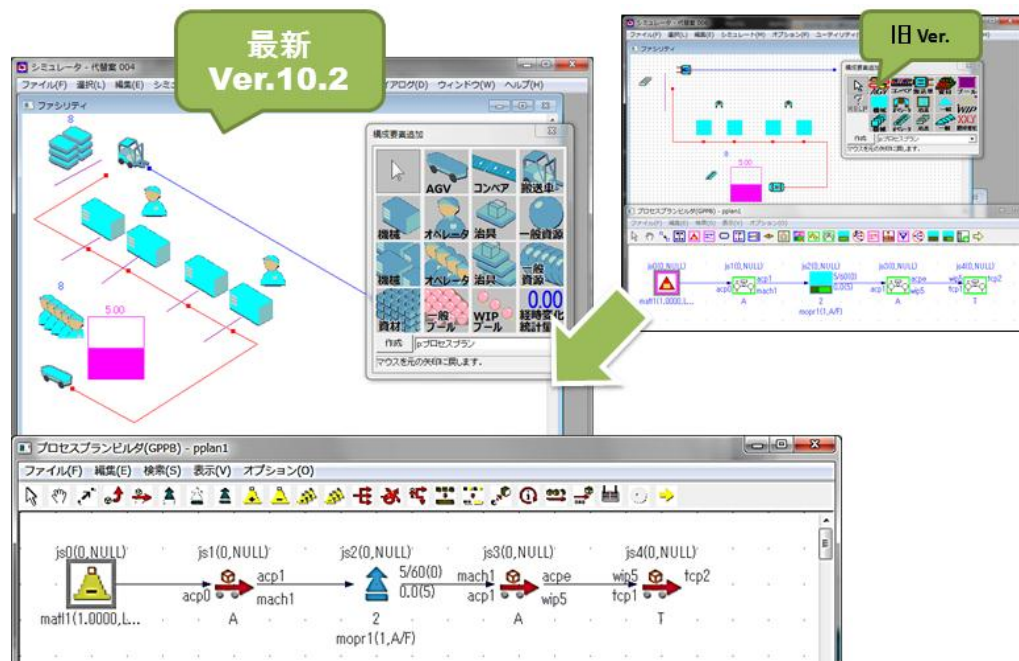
最新
Ver.10.2

旧 Ver.

シミュレータ - 代替案 004
ファイル(F) 選択(L) 編集(E) シミュ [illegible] ィアログ(D) ウィンドウ(W) ヘルプ(H)
ファシリティ
8
8
5.00

構成要素追加
AGV
コンベア
搬送車
機械
オペレータ
治具
一般資源
機械
オペレータ
治具
一般資源
資材
一般プール
WIP プール
0.00
経時変化統計量
作成
p:プロセスプラン
マウスを元の矢印に戻します。

プロセスプランビルダ(GPPB) - pplan1
ファイル(F) 編集(E) 検索(S) 表示(V) オプション(O)
js0(0,NULL)
matl1(1.0000,L...
js1(0,NULL)
acp0
acp1
mach1
A
js2(0,NULL)
5/60(0)
0.0(5)
2
mopr1(1,A/F)
js3(0,NULL)
mach1
acp1
acpe
wip5
A
js4(0,NULL)
wip5
tcp1
tcp2
T